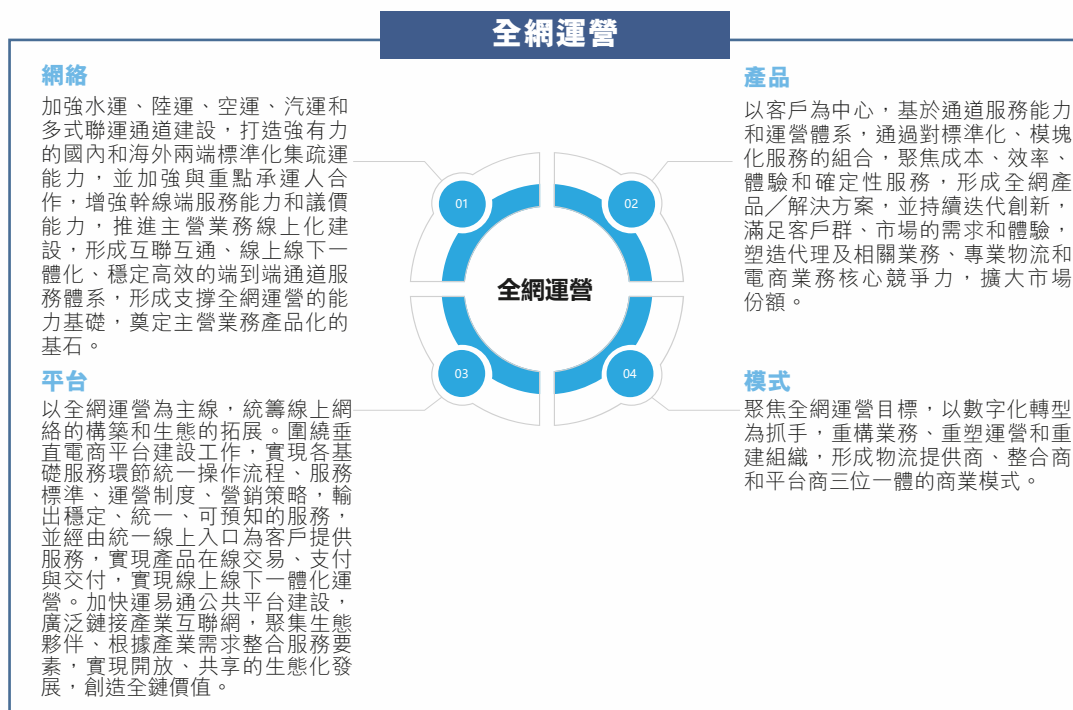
全網運營

網絡

加強水運、陸運、空運、汽運和多式聯運通道建設，打造強有力的國內和海外兩端標準化集疏運能力，並加強與重點承運人合作，增強幹線端服務能力和議價能力，推進主營業務線上化建設，形成互聯互通、線上線下一體化、穩定高效的端到端通道服務體系，形成支撐全網運營的能力基礎，奠定主營業務產品化的基石。

產品

以客戶為中心，基於通道服務能力和運營體系，通過對標準化、模塊化服務的組合，聚焦成本、效率、體驗和確定性服務，形成全網產品／解決方案，並持續迭代創新，滿足客戶群、市場的需求和體驗，塑造代理及相關業務、專業物流和電商業務核心競爭力，擴大市場份額。

01

02

全網運營

03

04

平台

以全網運營為主線，統籌線上網絡的構築和生態的拓展。圍繞垂直電商平台建設工作，實現各基礎服務環節統一操作流程、服務標準、運營制度、營銷策略，輸出穩定、統一、可預知的服務，並經由統一線上入口為客戶提供服務，實現產品在線交易、支付與交付，實現線上線下一體化運營。加快運易通公共平台建設，廣泛鏈接產業互聯網，聚集生態夥伴、根據產業需求整合服務要素，實現開放、共享的生態化發展，創造全鏈價值。

模式

聚焦全網運營目標，以數字化轉型為抓手，重構業務、重塑運營和重建組織，形成物流提供商、整合商和平台商三位一體的商業模式。